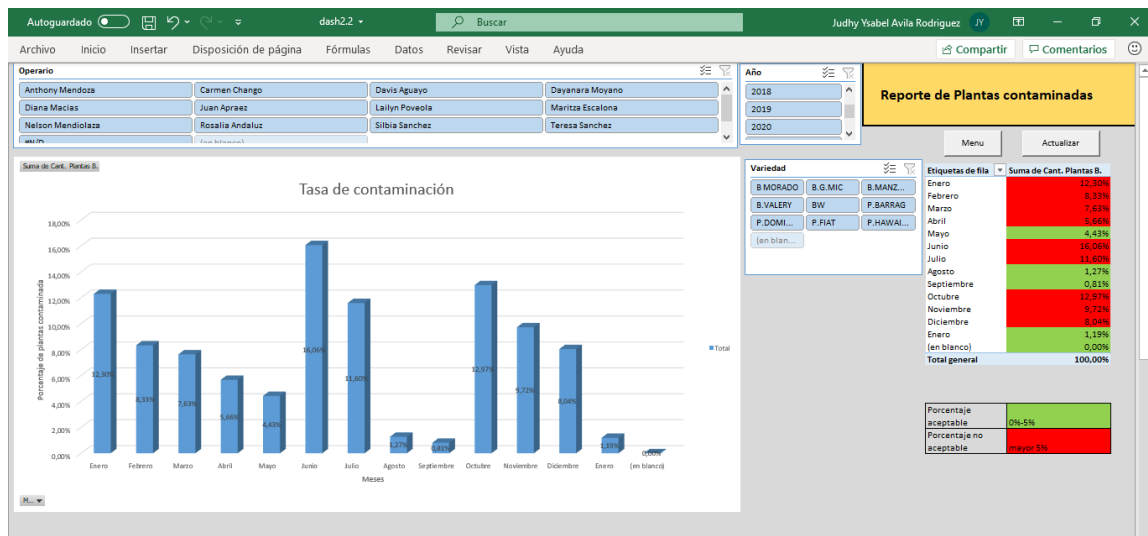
Autoguardado dash2.2 Buscar Judhy Ysabel Avila Rodriguez JY

Archivo Inicio Insertar Disposición de página Fórmulas Datos Revisar Vista Ayuda Compartir Comentarios

Operario
Anthony Mendoza | Carmen Chango | Davis Aguayo | Dayanara Moyano
Diana Macias | Juan Apraez | Lailyn Poveola | Maritza Escalona
Nelson Mendiolaza | Rosalia Andaluz | Silbia Sanchez | Teresa Sanchez
#N/D | (en blanco)

Año
2018
2019
2020

Reporte de Plantas contaminadas

Menu
Actualizar

Suma de Cant. Plantas B.

Tasa de contaminación

18,00%
16,00%
14,00%
12,00%
10,00%
8,00%
6,00%
4,00%
2,00%
0,00%

Porcentaje de plantas contaminada

12,30% 8,33% 7,63% 5,66% 4,43% 16,06% 11,60% 1,27% 0,81% 12,97% 9,72% 8,04% 1,19% 0,00%

Enero Febrero Marzo Abril Mayo Junio Julio Agosto Septiembre Octubre Noviembre Diciembre Enero (en blanco)

Meses

Total

M...

Variedad
B MORADO | B.G.MIC | B.MANZ...
B.VALERY | BW | P.BARRAG
P.DOMI... | P.FIAT | P.HAWAI...
(en blan...

| Etiquetas de fila | Suma de Cant. Plantas B. |
|---|---|
| Enero | 12,30% |
| Febrero | 8,33% |
| Marzo | 7,63% |
| Abril | 5,66% |
| Mayo | 4,43% |
| Junio | 16,06% |
| Julio | 11,60% |
| Agosto | 1,27% |
| Septiembre | 0,81% |
| Octubre | 12,97% |
| Noviembre | 9,72% |
| Diciembre | 8,04% |
| Enero | 1,19% |
| (en blanco) | 0,00% |
| Total general | 100,00% |

| Porcentaje aceptable | 0%-5% |
|---|---|
| Porcentaje no aceptable | mayor 5% |